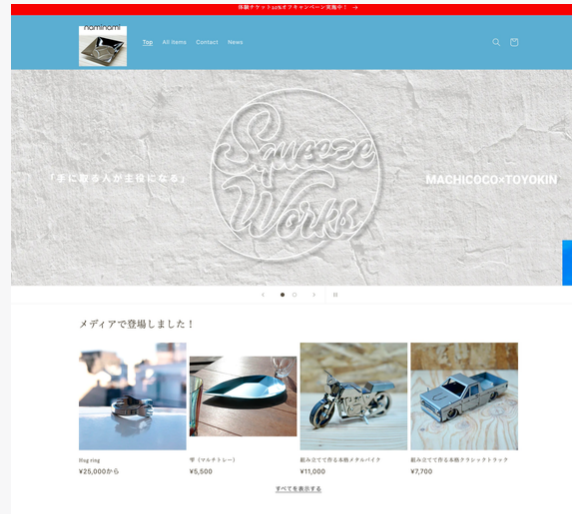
体験チケット10%オフキャンペーン実施中！ →

naminami

Top All items Contact News

Squeeze Works

「手に取る人が主役になる」

MACHICOCO×TOYOKIN

メディアで登場しました！

Hug ring
¥25,000から

雫（マルチトレー）
¥5,500

組み立てて作る本格メタルバイク
¥11,000

組み立てて作る本格クラシックトラック
¥7,700

すべてを表示する